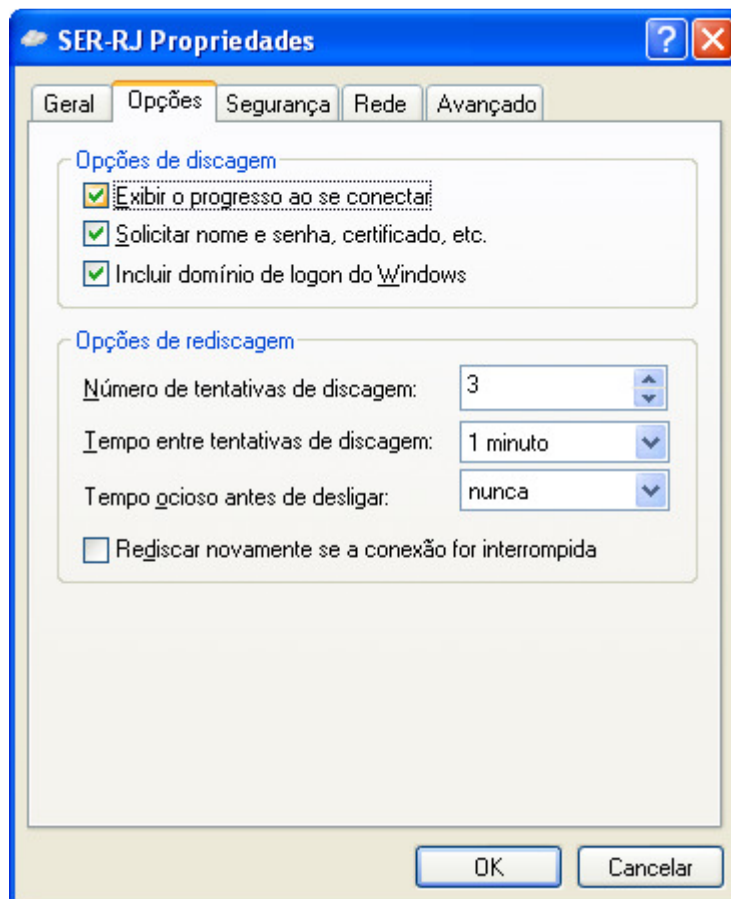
SER-RJ Propriedades

Geral | Opções | Segurança | Rede | Avançado

Opções de discagem

Exibir o progresso ao se conectar

Solicitar nome e senha, certificado, etc.

Incluir domínio de logon do Windows

Opções de rediscagem

Número de tentativas de discagem: 3

Tempo entre tentativas de discagem: 1 minuto

Tempo ocioso antes de desligar: nunca

Rediscar novamente se a conexão for interrompida

OK

Cancelar